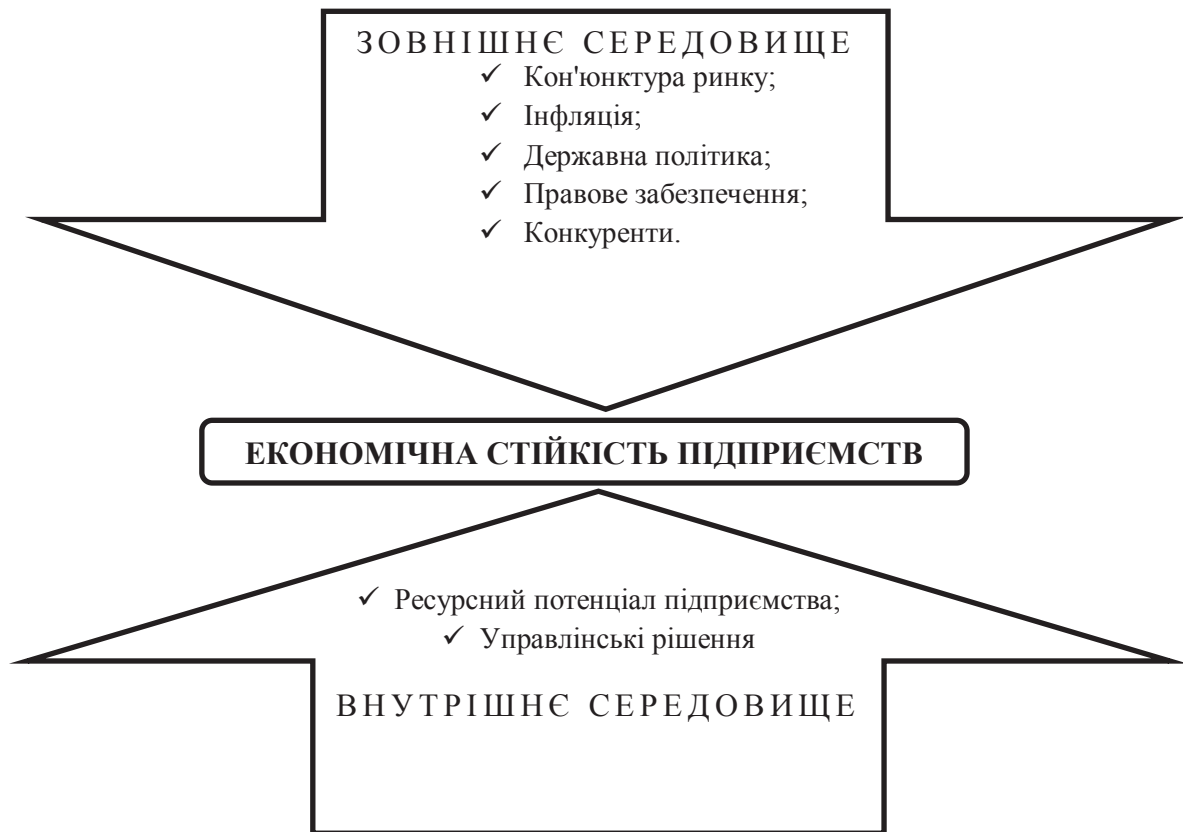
ЗОВНІШНЄ СЕРЕДОВИЩЕ
✓ Кон'юнктура ринку;
✓ Інфляція;
✓ Державна політика;
✓ Правове забезпечення;
✓ Конкуренти.

ЕКОНОМІЧНА СТІЙКІСТЬ ПІДПРИЄМСТВ

✓ Ресурсний потенціал підприємства;
✓ Управлінські рішення

ВНУТРІШНЄ СЕРЕДОВИЩЕ